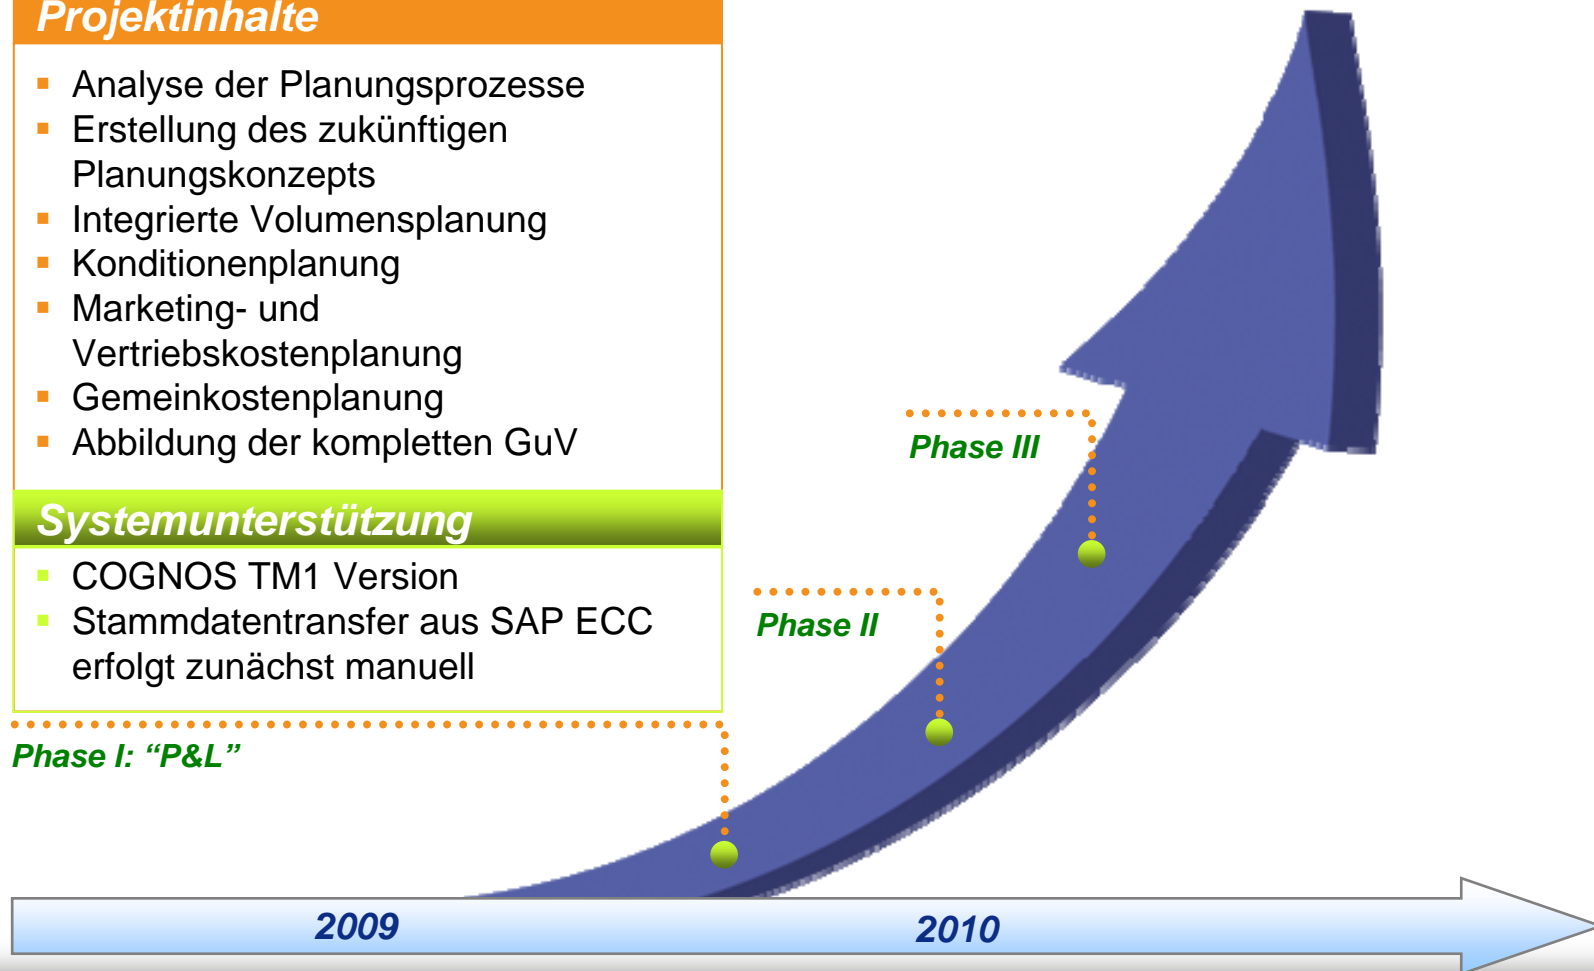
Projektinhalte

- Analyse der Planungsprozesse
- Erstellung des zukünftigen Planungskonzepts
- Integrierte Volumensplanung
- Konditionenplanung
- Marketing- und Vertriebskostenplanung
- Gemeinkostenplanung
- Abbildung der kompletten GuV

Systemunterstützung

- COGNOS TM1 Version
- Stammdatentransfer aus SAP ECC erfolgt zunächst manuell

Phase III

Phase II

Phase I: “P&L”

2009

2010